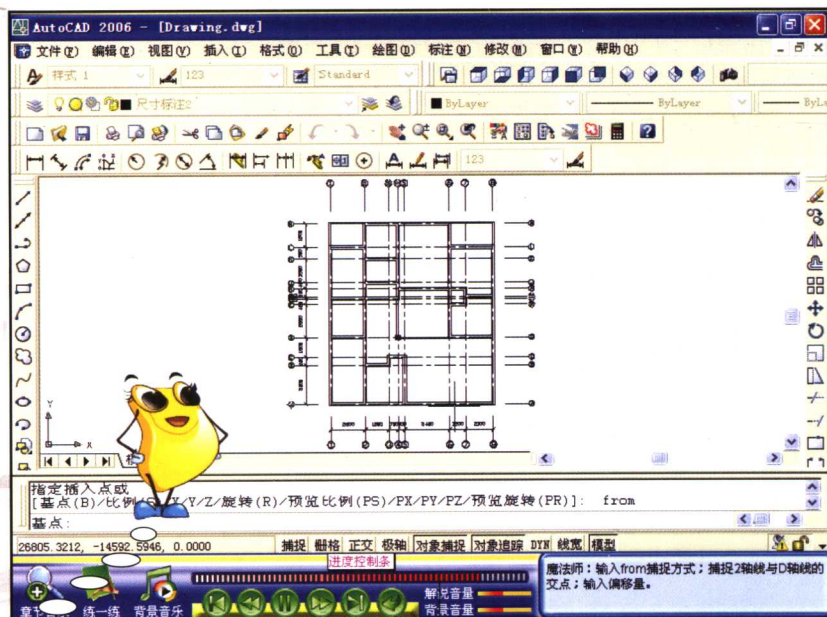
AutoCAD 2006 - [Drawing.dwg]

文件(F) 编辑(E) 视图(V) 插入(I) 格式(O) 工具(T) 绘图(D) 标注(N) 修改(M) 窗口(W) 帮助(H)

样式 1
123
Standard

尺寸标注2
ByLayer
ByLayer
ByLa

123

Y
X

指定插入点或
[基点(B)/比例(S)/X/Y/Z/旋转(R)/预览比例(PS)/PX/PY/PZ/预览旋转(PR)]: from
基点:

26805.3212, -14592.5946, 0.0000
捕捉 栅格 正交 极轴 对象捕捉 对象追踪 DYN 线宽 模型

进度控制条

魔法师：输入from捕捉方式；捕捉2轴线与D轴线的交点；输入偏移量。

练一练 背景音乐
解说音量
背景音量